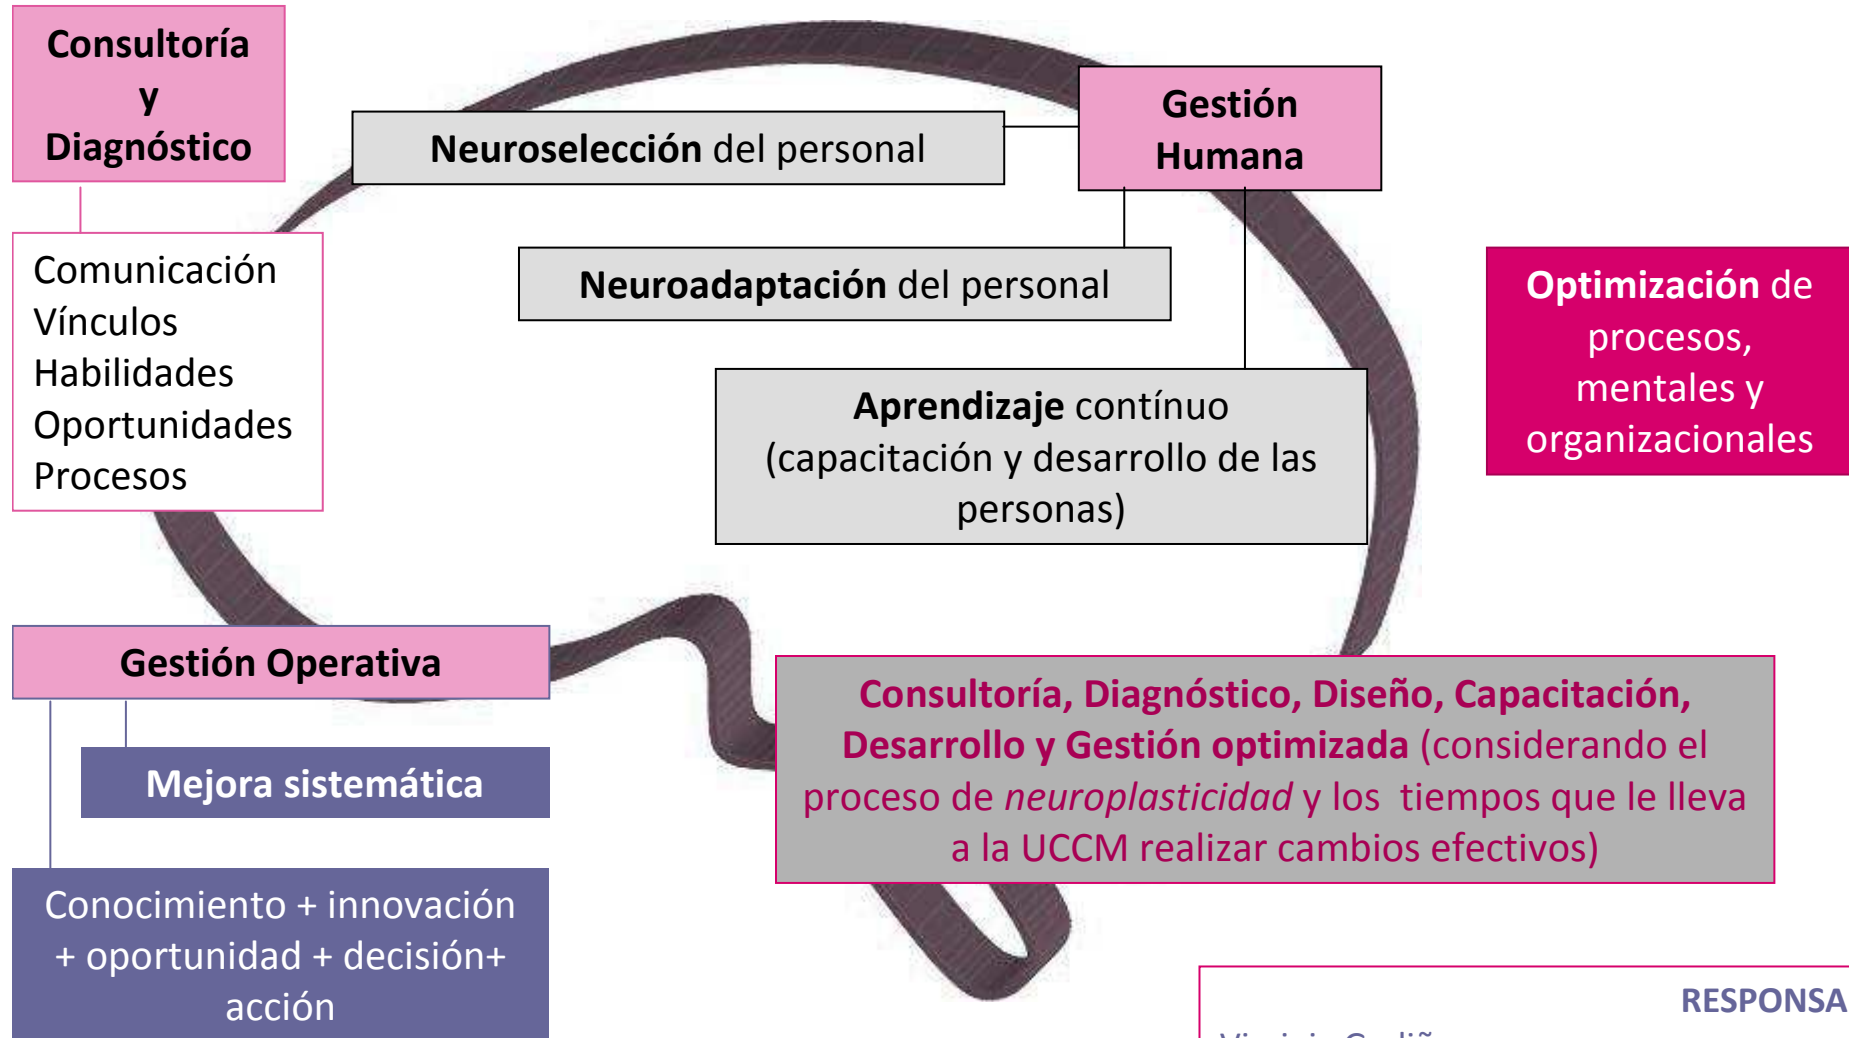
Consultoría y Diagnóstico

Comunicación
Vínculos
Habilidades
Oportunidades
Procesos

Neuroselección del personal

Gestión Humana

Neuroadaptación del personal

Aprendizaje contínuo (capacitación y desarrollo de las personas)

Optimización de procesos, mentales y organizacionales

Gestión Operativa

Mejora sistemática

Conocimiento + innovación + oportunidad + decisión+ acción

Consultoría, Diagnóstico, Diseño, Capacitación, Desarrollo y Gestión optimizada (considerando el proceso de *neuroplasticidad* y los tiempos que le lleva a la UCCM realizar cambios efectivos)

RESPONSA

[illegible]